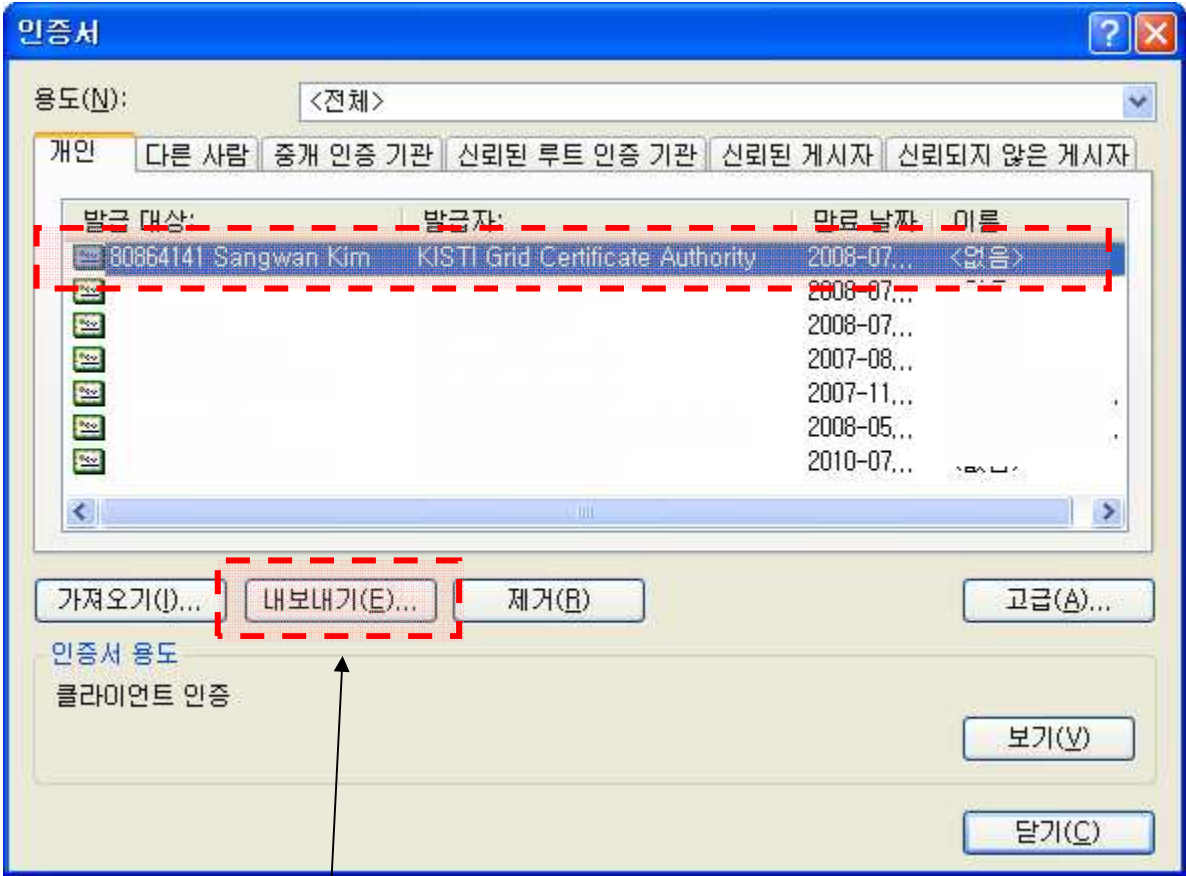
인증서

용도(N): <전체>

개인 | 다른 사람 | 중개 인증 기관 | 신뢰된 루트 인증 기관 | 신뢰된 게시자 | 신뢰되지 않은 게시자

| 발급 대상 | 발급자 | 만료 날짜 | 이름 |
|---|---|---|---|
| 80864141 Sangwan Kim | KISTI Grid Certificate Authority | 2008-07,.. | <없음> |
| | | 2008-07,.. | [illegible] |
| | | 2008-07,.. | |
| | | 2007-08,.. | |
| | | 2007-11,.. | |
| | | 2008-05,.. | |
| | | 2010-07,.. | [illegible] |

가져오기(I)... 내보내기(E)... 제거(R) 고급(A)...

인증서 용도
클라이언트 인증

보기(V)

닫기(C)